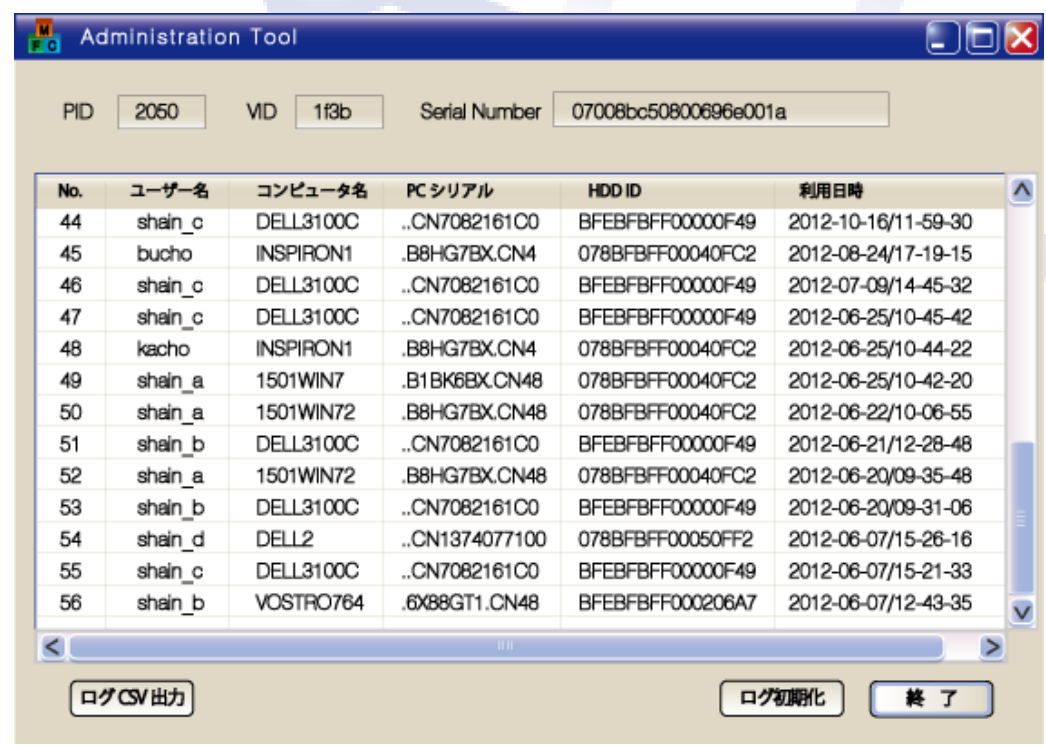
M F C Administration Tool

PID 2050 VID 1f3b Serial Number 07008bc50800696e001a

| No. | ユーザー名 | コンピュータ名 | PC シリアル | HDD ID | 利用日時 |
|---|---|---|---|---|---|
| 44 | shain_c | DELL3100C | ..CN7082161C0 | BFEBFBFF00000F49 | 2012-10-16/11-59-30 |
| 45 | bucho | INSPIRON1 | .B8HG7BX.CN4 | 078BFBFF00040FC2 | 2012-08-24/17-19-15 |
| 46 | shain_c | DELL3100C | ..CN7082161C0 | BFEBFBFF00000F49 | 2012-07-09/14-45-32 |
| 47 | shain_c | DELL3100C | ..CN7082161C0 | BFEBFBFF00000F49 | 2012-06-25/10-45-42 |
| 48 | kacho | INSPIRON1 | .B8HG7BX.CN4 | 078BFBFF00040FC2 | 2012-06-25/10-44-22 |
| 49 | shain_a | 1501WIN7 | .B1BK6BX.CN48 | 078BFBFF00040FC2 | 2012-06-25/10-42-20 |
| 50 | shain_a | 1501WIN72 | .B8HG7BX.CN48 | 078BFBFF00040FC2 | 2012-06-22/10-06-55 |
| 51 | shain_b | DELL3100C | ..CN7082161C0 | BFEBFBFF00000F49 | 2012-06-21/12-28-48 |
| 52 | shain_a | 1501WIN72 | .B8HG7BX.CN48 | 078BFBFF00040FC2 | 2012-06-20/09-35-48 |
| 53 | shain_b | DELL3100C | ..CN7082161C0 | BFEBFBFF00000F49 | 2012-06-20/09-31-06 |
| 54 | shain_d | DELL2 | ..CN1374077100 | 078BFBFF00050FF2 | 2012-06-07/15-26-16 |
| 55 | shain_c | DELL3100C | ..CN7082161C0 | BFEBFBFF00000F49 | 2012-06-07/15-21-33 |
| 56 | shain_b | VOSTRO764 | .6X88GT1.CN48 | BFEBFBFF000206A7 | 2012-06-07/12-43-35 |

ログCSV出力 ログ初期化 終 了